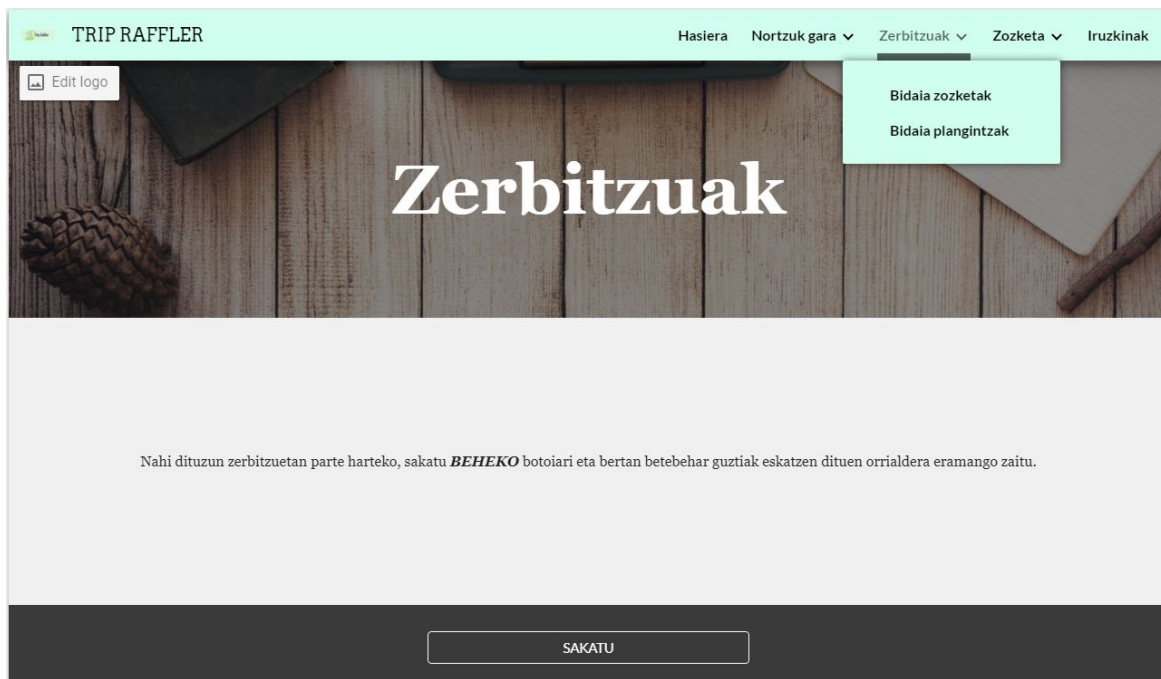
TRIP RAFFLER

Hasiera Nortzuk gara Zerbitzuak Zozketa Iruzkinak

Edit logo

Bidaia zozketak
Bidaia plangintzak

Zerbitzuak

Nahi dituzun zerbitzuetan parte harteko, sakatu ***BEHEKO*** botoiari eta bertan betebehar guztiak eskatzen dituen orrialdera eramango zaitu.

SAKATU